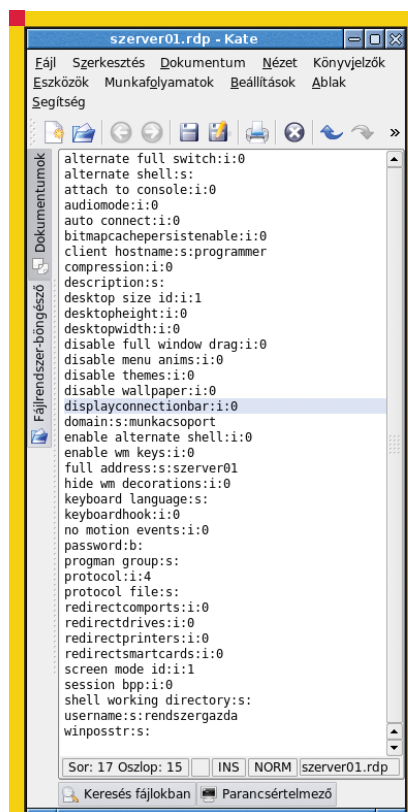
szerver01.rdp - Kate

Fájl Szerkesztés Dokumentum Nézet Könyvjelzők Eszközök Munkafolyamatok Beállítások Ablak Segítség

Dokumentumok
Fájlrendszer-böngésző

alternate full switch:i:0
alternate shell:s:
attach to console:i:0
audiomode:i:0
auto connect:i:0
bitmapcachepersistenable:i:0
client hostname:s:programmer
compression:i:0
description:s:
desktop size id:i:1
desktopheight:i:0
desktopwidth:i:0
disable full window drag:i:0
disable menu anims:i:0
disable themes:i:0
disable wallpaper:i:0
displayconnectionbar:i:0
domain:s:munkacsoport
enable alternate shell:i:0
enable wm keys:i:0
full address:s:szerver01
hide wm decorations:i:0
keyboard language:s:
keyboardhook:i:0
no motion events:i:0
password:b:
progman group:s:
protocol:i:4
protocol file:s:
redirectcomports:i:0
redirectdrives:i:0
redirectprinters:i:0
redirectsmartcards:i:0
screen mode id:i:1
session bpp:i:0
shell working directory:s:
username:s:rendszergazda
winposstr:s:

Sor: 17 Oszlop: 15 | INS | NORM | szerver01.rdp

Keresés fájlokban | Parancsértelmező